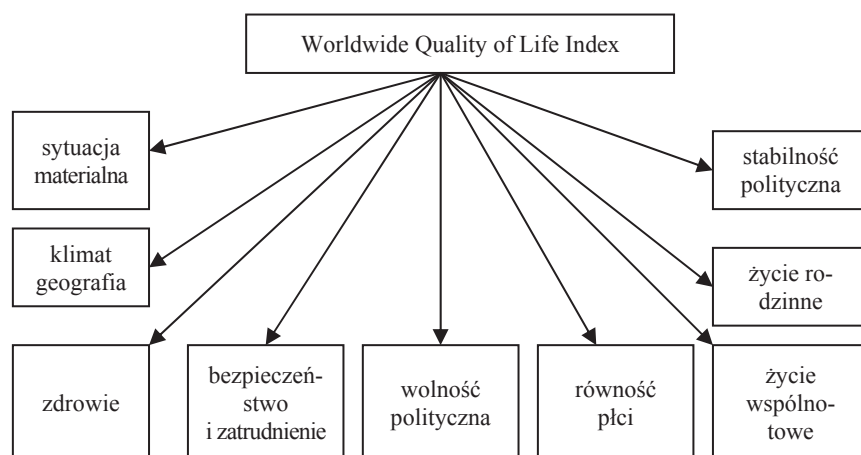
Worldwide Quality of Life Index

sytuacja materialna

klimat geografia

stabilność polityczna

życie rodzinne

zdrowie

bezpieczeństwo i zatrudnienie

wolność polityczna

równość płci

życie wspólnotowe